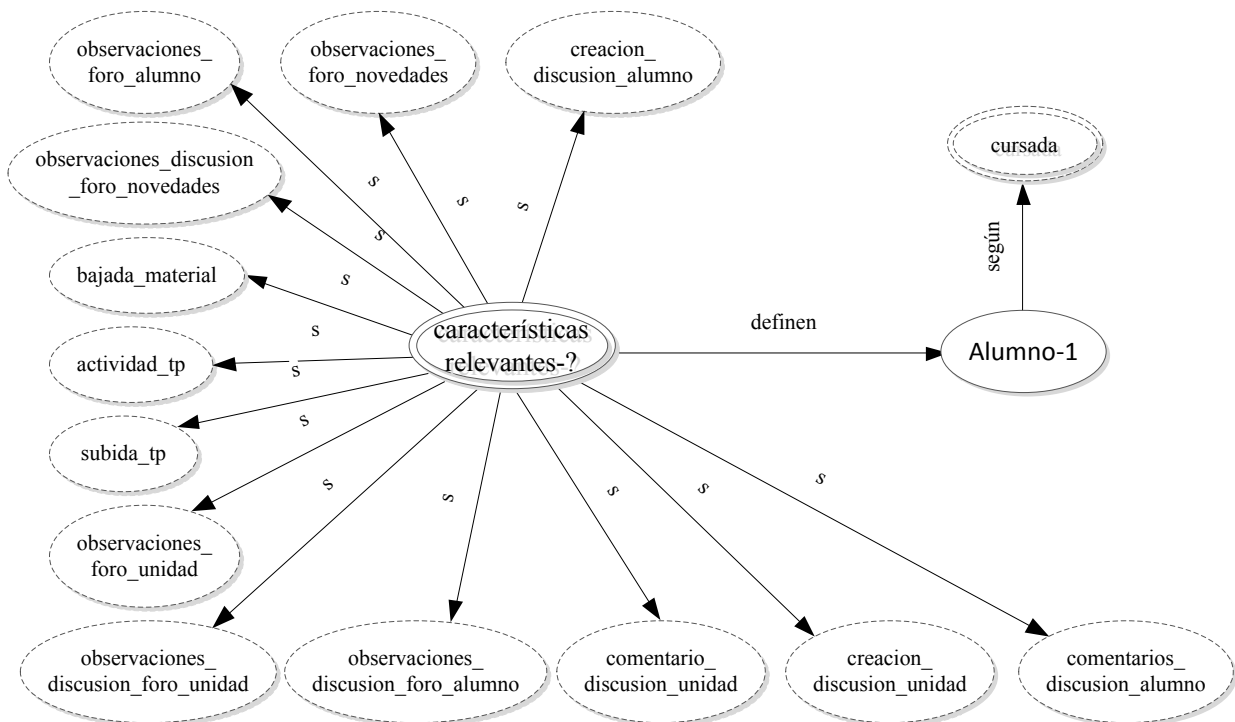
observaciones_foro_alumno

observaciones_foro_novedades

creacion_discusion_alumno

cursada

observaciones_discusion_foro_novedades

según

bajada_material

características relevantes-?

definen

Alumno-1

actividad_tp

subida_tp

observaciones_foro_unidad

observaciones_discusion_foro_unidad

observaciones_discusion_foro_alumno

comentario_discusion_unidad

creacion_discusion_unidad

comentarios_discusion_alumno

s
s
s
s
s
s
s
s
s
s
s
s
s
s